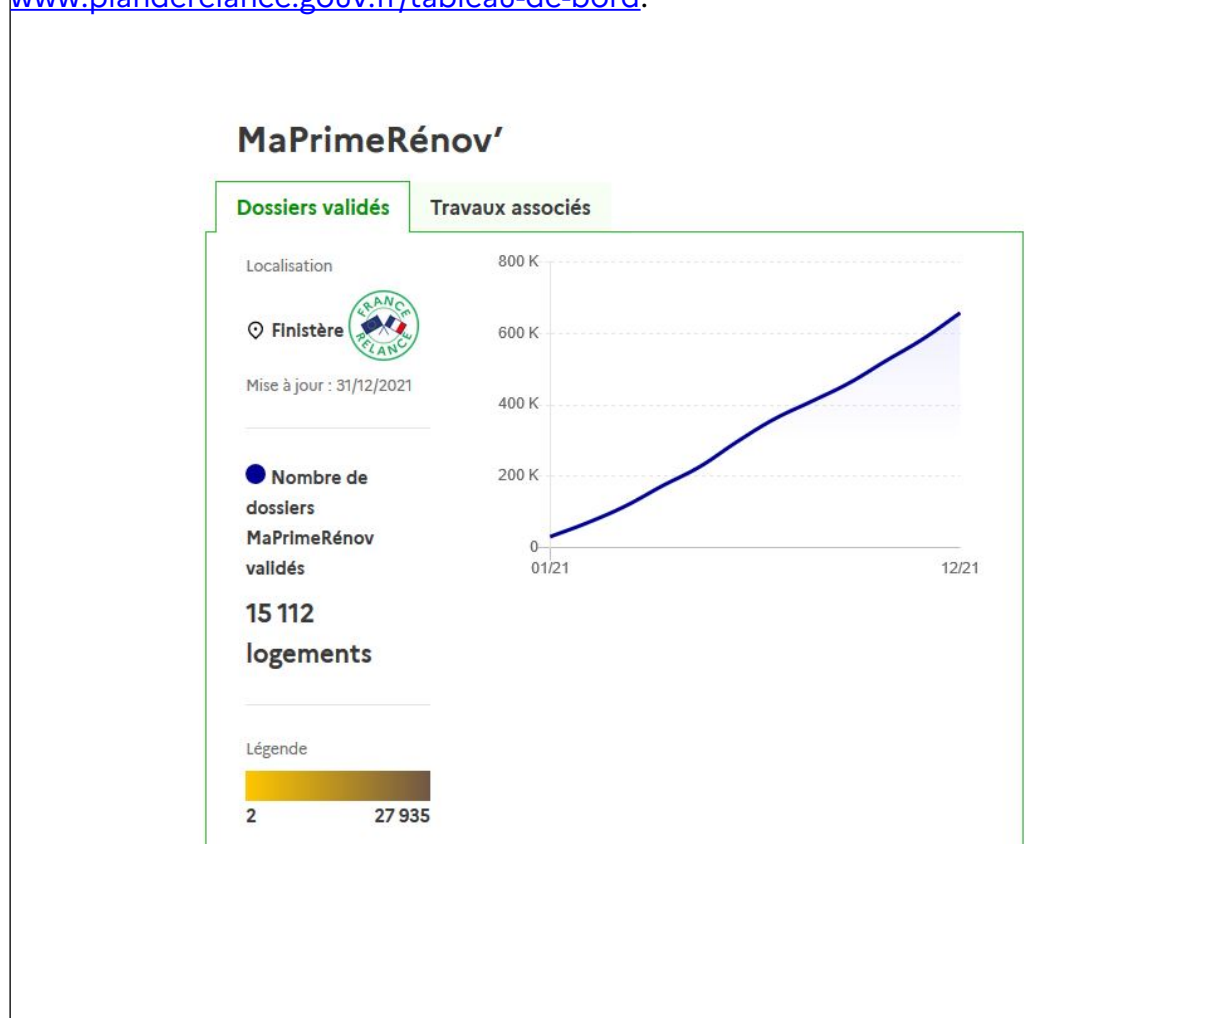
www.planderelance.gouv.fr/tableau-de-bord.

MaPrimeRénov'

Dossiers validés | Travaux associés

Localisation

Finistère

FRANCE RELANCE

Mise à jour : 31/12/2021

Nombre de dossiers MaPrimeRénov validés

15 112 logements

Légende

2 27 935

800 K
600 K
400 K
200 K
0
01/21
12/21